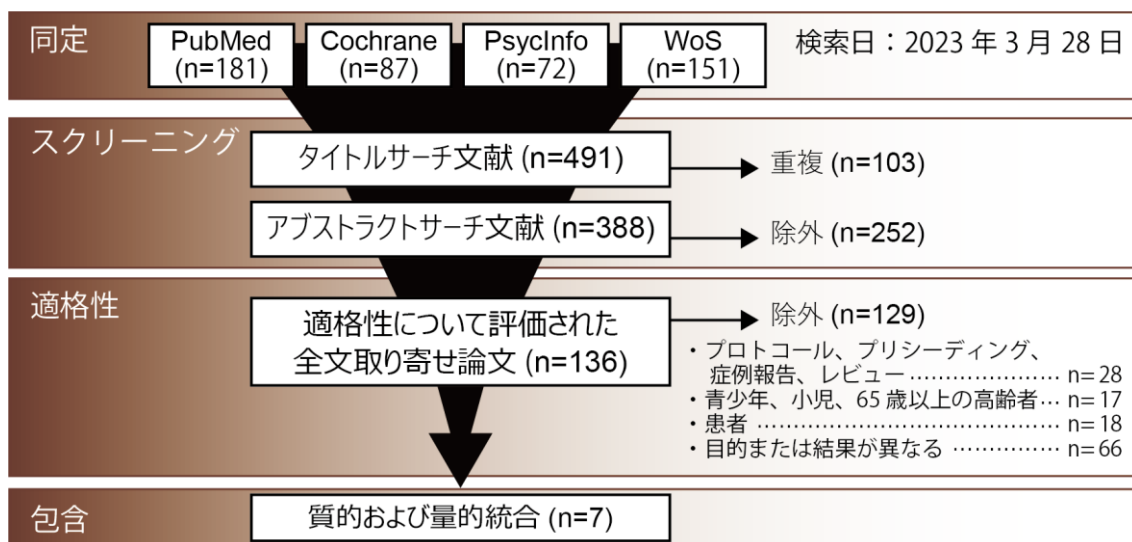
同定

PubMed (n=181)

Cochrane (n=87)

PsycInfo (n=72)

WoS (n=151)

検索日：2023 年 3 月 28 日

スクリーニング

タイトルサーチ文献 (n=491)

重複 (n=103)

アブストラクトサーチ文献 (n=388)

除外 (n=252)

適格性

適格性について評価された全文取り寄せ論文 (n=136)

除外 (n=129)

・プロトコール、プリシーディング、症例報告、レビュー…………………… n= 28
・青少年、小児、65 歳以上の高齢者… n= 17
・患者 ……………………………………… n= 18
・目的または結果が異なる …………… n= 66

包含

質的および量的統合 (n=7)